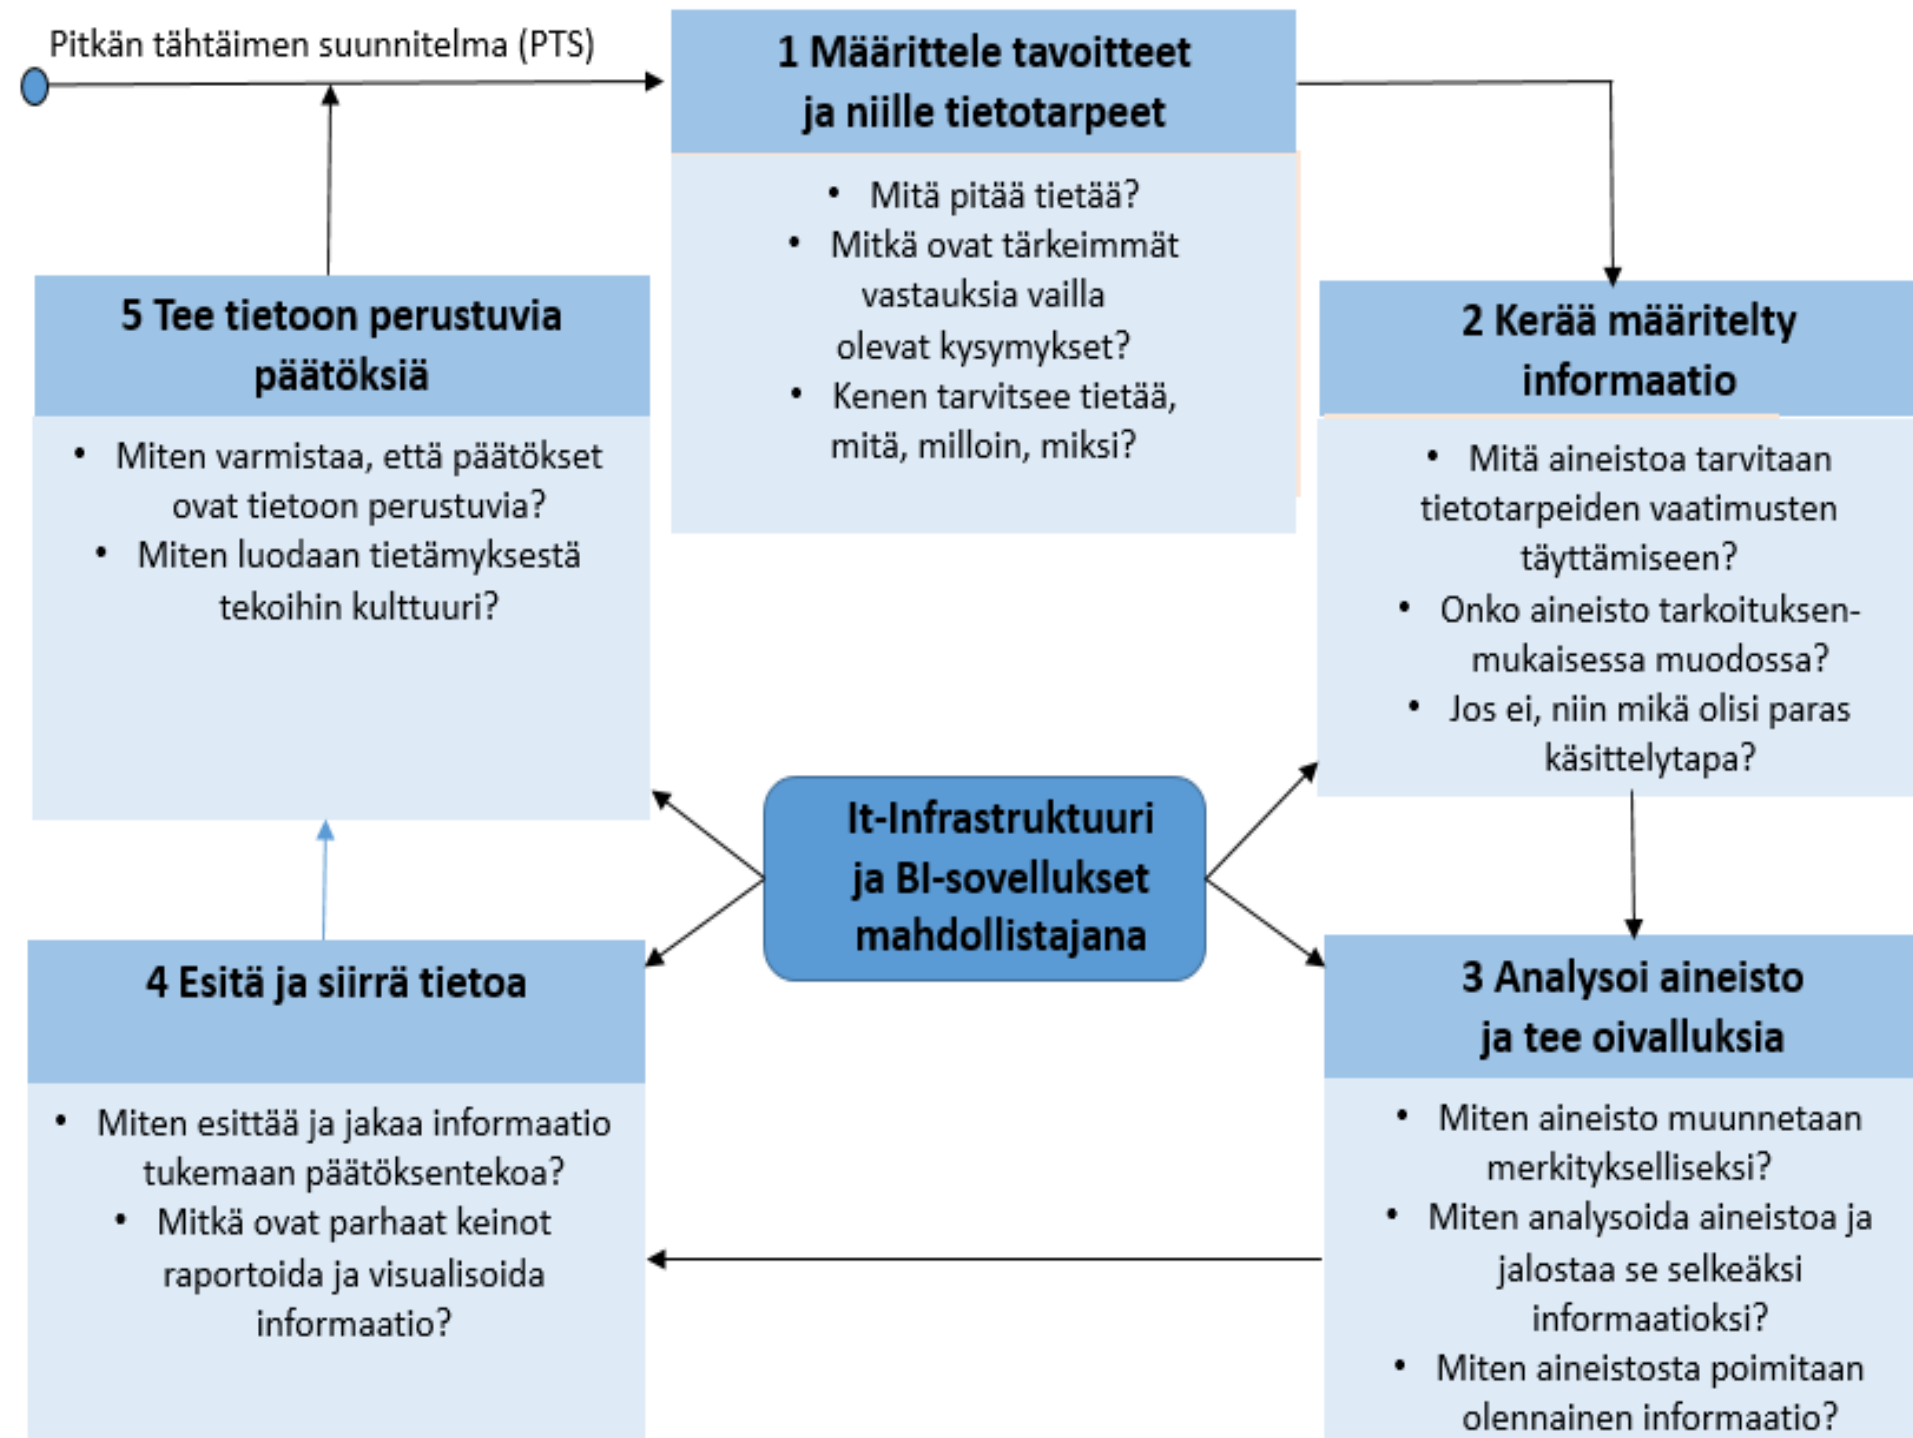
Pitkän tähtäimen suunnitelma (PTS)

1 Määrittele tavoitteet ja niille tietotarpeet

- Mitä pitää tietää?
- Mitkä ovat tärkeimmät vastauksia vailla olevat kysymykset?
- Kenen tarvitsee tietää, mitä, milloin, miksi?

2 Kerää määritelty informaatio

- Mitä aineistoa tarvitaan tietotarpeiden vaatimusten täyttämiseen?
- Onko aineisto tarkoituksenmukaisessa muodossa?
- Jos ei, niin mikä olisi paras käsittelytapa?

3 Analysoi aineisto ja tee oivalluksia

- Miten aineisto muunnetaan merkitykselliseksi?
- Miten analysoida aineistoa ja jalostaa se selkeäksi informaatioksi?
- Miten aineistosta poimitaan olennainen informaatio?

4 Esitä ja siirrä tietoa

- Miten esittää ja jakaa informaatio tukemaan päätöksentekoa?
- Mitkä ovat parhaat keinot raportoida ja visualisoida informaatio?

5 Tee tietoon perustuvia päätöksiä

- Miten varmistaa, että päätökset ovat tietoon perustuvia?
- Miten luodaan tietämyksestä tekoihin kulttuuri?

It-Infrastruktuuri ja BI-sovellukset mahdollistajana